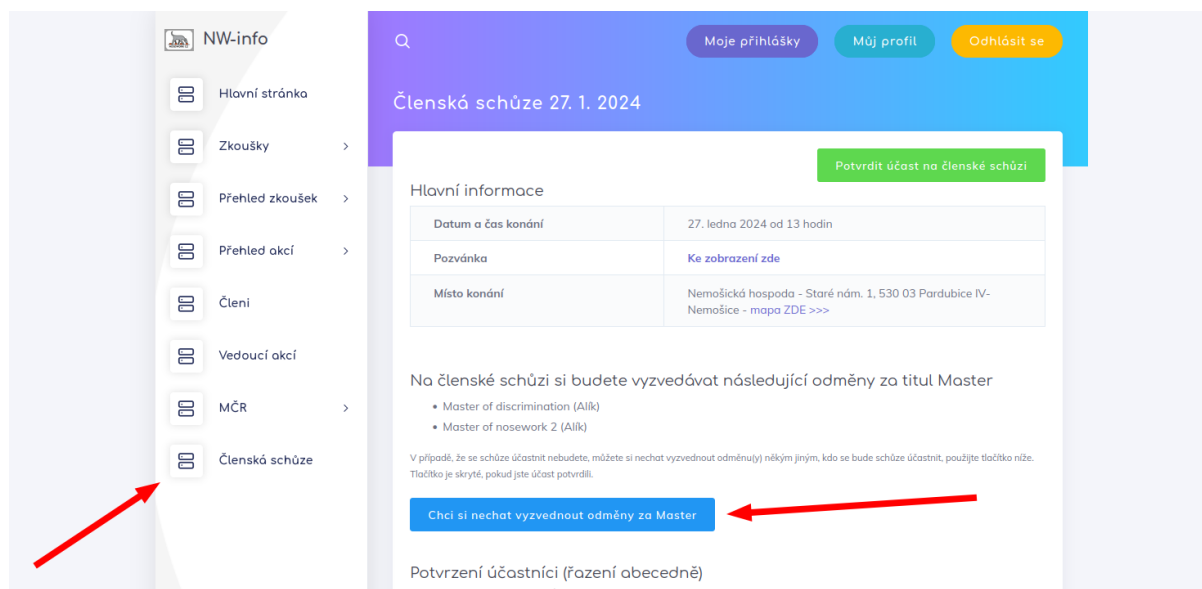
NW-info

Hlavní stránka

Zkoušky

Přehled zkoušek

Přehled akcí

Členi

Vedoucí akcí

MČR

Členská schůze

Moje přihlášky

Můj profil

Odhlásit se

Členská schůze 27. 1. 2024

Potvrdit účast na členské schůzi

Hlavní informace

| | |
|---|---|
| Datum a čas konání | 27. ledna 2024 od 13 hodin |
| Pozvánka | Ke zobrazení zde |
| Místo konání | Nemošická hospoda - Staré nám. 1, 530 03 Pardubice IV-Nemošice - mapa ZDE >>> |

Na členské schůzi si budete vyzvedávat následující odměny za titul Master

- Master of discrimination (Alík)
- Master of nosework 2 (Alík)

V případě, že se schůze účastnit nebudete, můžete si nechat vyzvednout odměnu(y) někým jiným, kdo se bude schůze účastnit, použijte tlačítko níže. Tlačítko je skryté, pokud jste účast potvrdili.

Chci si nechat vyzvednout odměny za Master

Potvrzení účastníci (řazení abecedně)